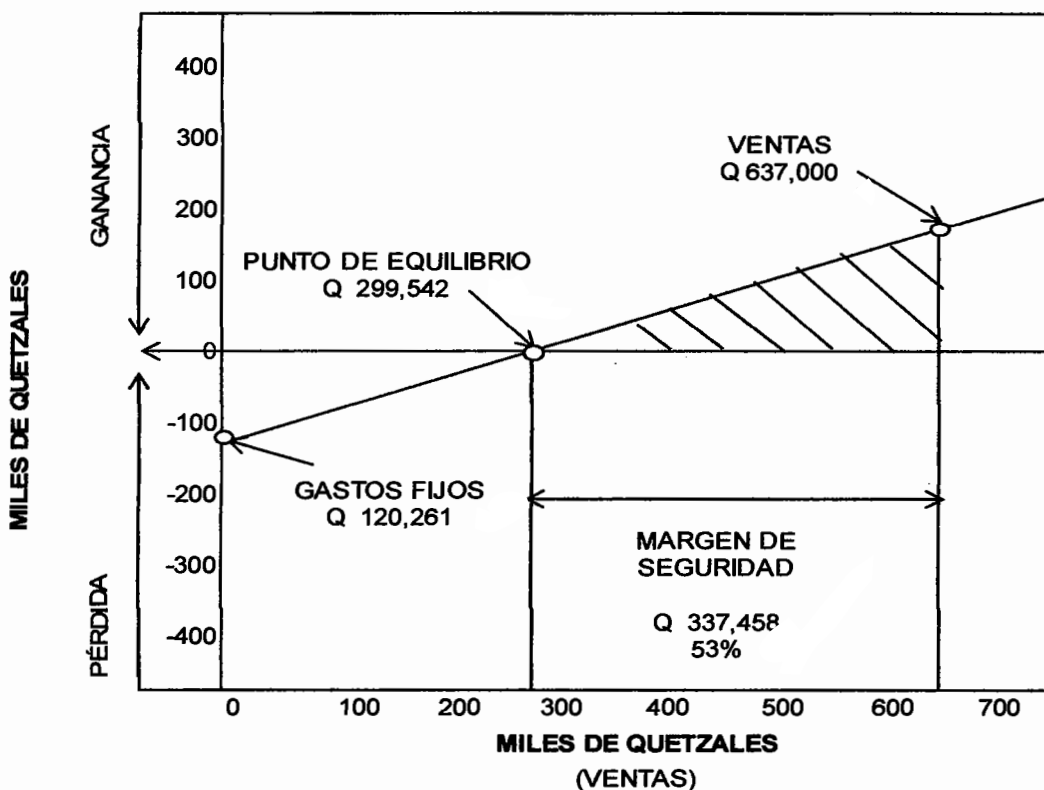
MILES DE QUETZALES

GANANCIA

PÉRDIDA

400
300
200
100
0
-100
-200
-300
-400

VENTAS
Q 637,000

PUNTO DE EQUILIBRIO
Q 299,542

GASTOS FIJOS
Q 120,261

MARGEN DE
SEGURIDAD

Q 337,458
53%

0 100 200 300 400 500 600 700

MILES DE QUETZALES
(VENTAS)